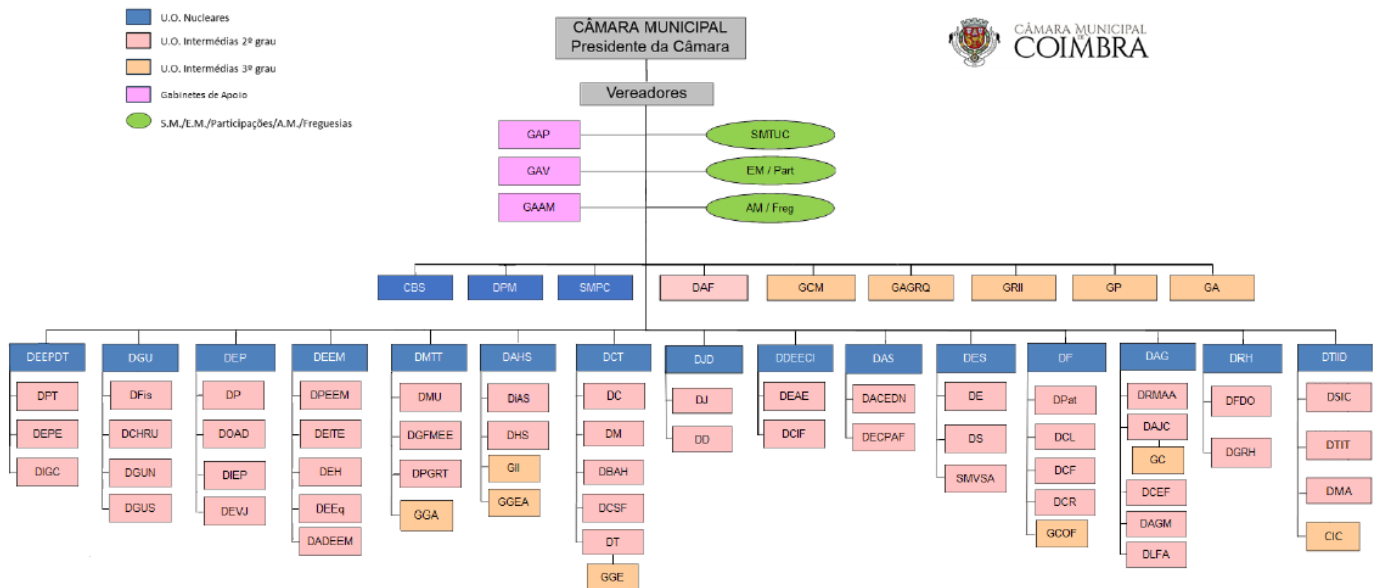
U.O. Nucleares
U.O. Intermédias 2º grau
U.O. Intermédias 3º grau
Gabinetes de Apoio
S.M./E.M./Participações/A.M./Freguesias

CÂMARA MUNICIPAL
Presidente da Câmara

CÂMARA MUNICIPAL DE COIMBRA

Vereadores

GAP
GAV
GAAM

SMTUC
EM / Part
AM / Freg

CBS
DPM
SMPC
DAF
GCM
GAGRQ
GRII
GP
GA

DEEPDT
DPT
DEPE
DIGC

DGU
DFis
DCHRU
DGUN
DGUS

DEP
DP
DOAD
DIEP
DEVJ

DEEM
DPEEM
DEITE
DEH
DEEq
DADEEM

DMTT
DMU
DGFMEE
DPGRT
GGA

DAHS
DIAS
DHS
GII
GGEA

DCT
DC
DM
DBAH
DCSF
DT
GGE

DJD
DJ
DD

DDEECI
DEAE
DCIF

DAS
DACEDN
DECPAF

DES
DE
DS
SMVSA

DF
DPat
DCL
DCF
DCR
GCOF

DAG
DRMAA
DAJC
GC
DCEF
DAGM
DLFA

DRH
DFDO
DGRH

DTIID
DSIC
DTIT
DMA
CIC